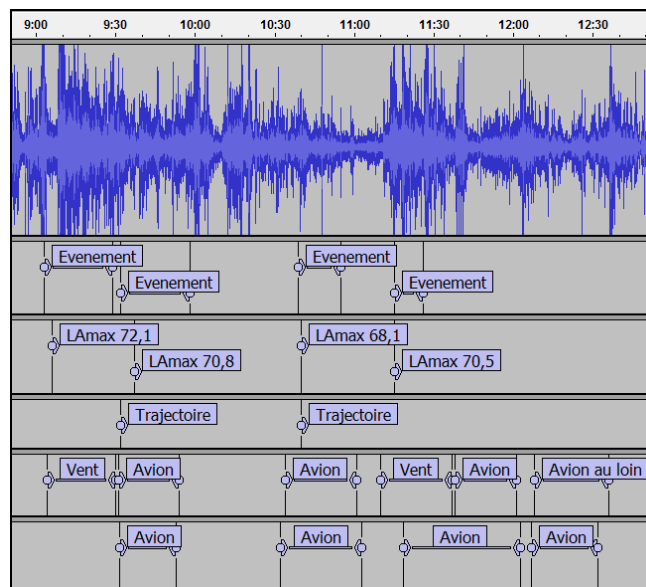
9:00 9:30 10:00 10:30 11:00 11:30 12:00 12:30

Evenement
Evenement
Evenement
Evenement

LAmax 72,1
LAmax 70,8
LAmax 68,1
LAmax 70,5

Trajectoire
Trajectoire

Vent
Avion
Avion
Vent
Avion
Avion au loin

Avion
Avion
Avion
Avion